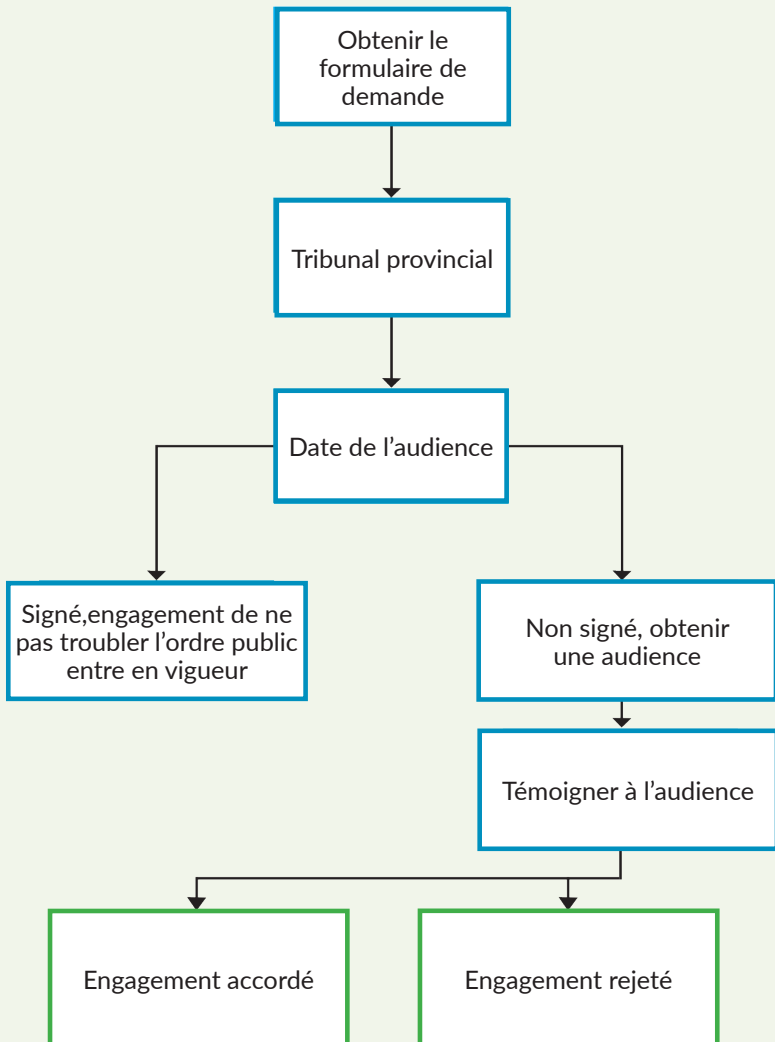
Obtenir le formulaire de demande

Tribunal provincial

Date de l’audience

Signé,engagement de ne pas troubler l’ordre public entre en vigueur

Non signé, obtenir une audience

Témoigner à l’audience

Engagement accordé

Engagement rejeté